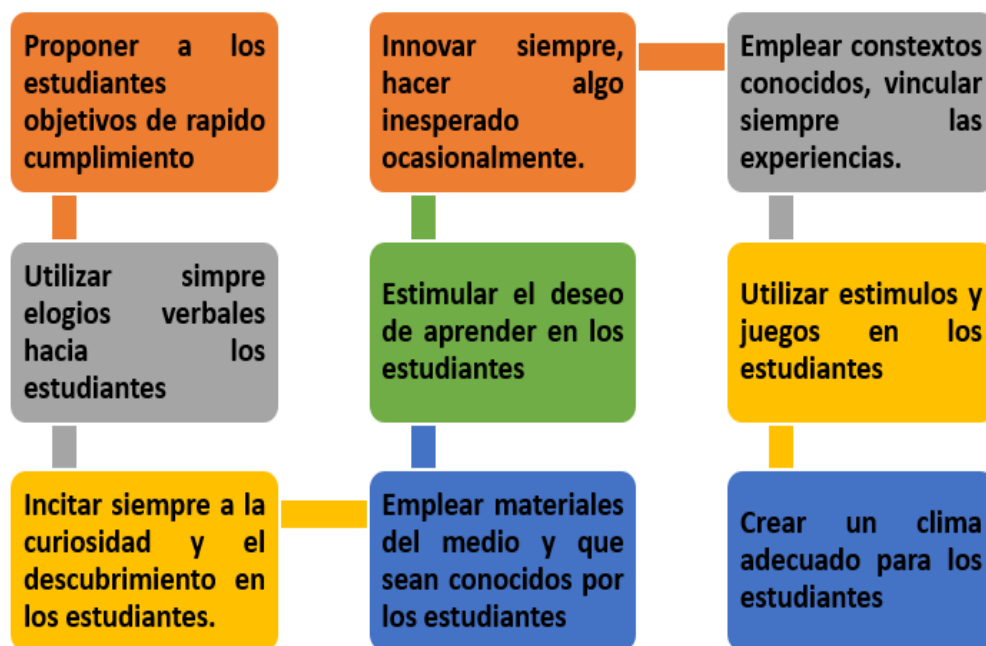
Proponer a los estudiantes objetivos de rapido cumplimiento

Innovar siempre, hacer algo inesperado ocasionalmente.

Emplear constextos conocidos, vincular siempre las experiencias.

Utilizar simpre elogios verbales hacia los estudiantes

Estimular el deseo de aprender en los estudiantes

Utilizar estimulos y juegos en los estudiantes

Incitar siempre a la curiosidad y el descubrimiento en los estudiantes.

Emplear materiales del medio y que sean conocidos por los estudiantes

Crear un clima adecuado para los estudiantes